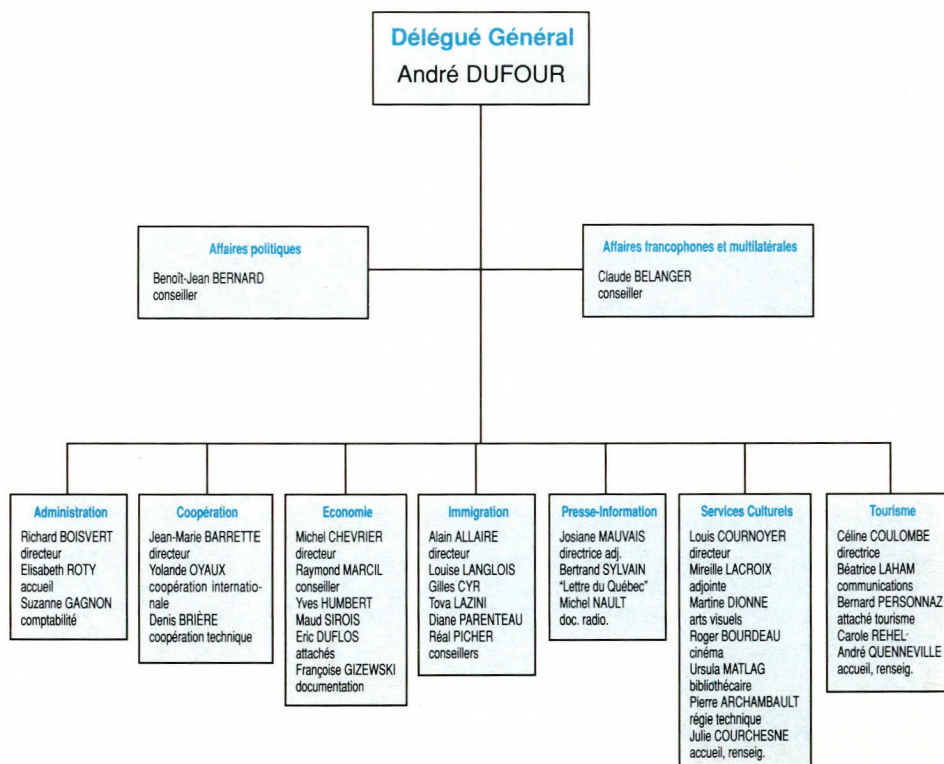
Délégué Général
André DUFOUR

Affaires politiques
Benoît-Jean BERNARD
conseiller

Affaires francophones et multilatérales
Claude BELANGER
conseiller

Administration
Richard BOISVERT
directeur
Elisabeth ROTY
accueil
Suzanne GAGNON
comptabilité

Coopération
Jean-Marie BARRETTE
directeur
Yolande OYAUX
coopération internationale
Denis BRIÈRE
coopération technique

Economie
Michel CHEVRIER
directeur
Raymond MARCIL
conseiller
Yves HUMBERT
Maud SIROIS
Eric DUFLOS
attachés
Françoise GIZEWSKI
documentation

Immigration
Alain ALLAIRE
directeur
Louise LANGLOIS
Gilles CYR
Tova LAZINI
Diane PARENTEAU
Réal PICHER
conseillers

Presse-Information
Josiane MAUVAIS
directrice adj.
Bertrand SYLVAIN
"Lettre du Québec"
Michel NAULT
doc. radio.

Services Culturels
Louis COURNOYER
directeur
Mireille LACROIX
adjointe
Martine DIONNE
arts visuels
Roger BOURDEAU
cinéma
Ursula MATLAG
bibliothécaire
Pierre ARCHAMBAULT
régie technique
Julie COURCHESNE
accueil, renseig.

Tourisme
Céline COULOMBE
directrice
Béatrice LAHAM
communications
Bernard PERSONNAZ
attaché tourisme
Carole REHEL-André QUENNEVILLE
accueil, renseig.